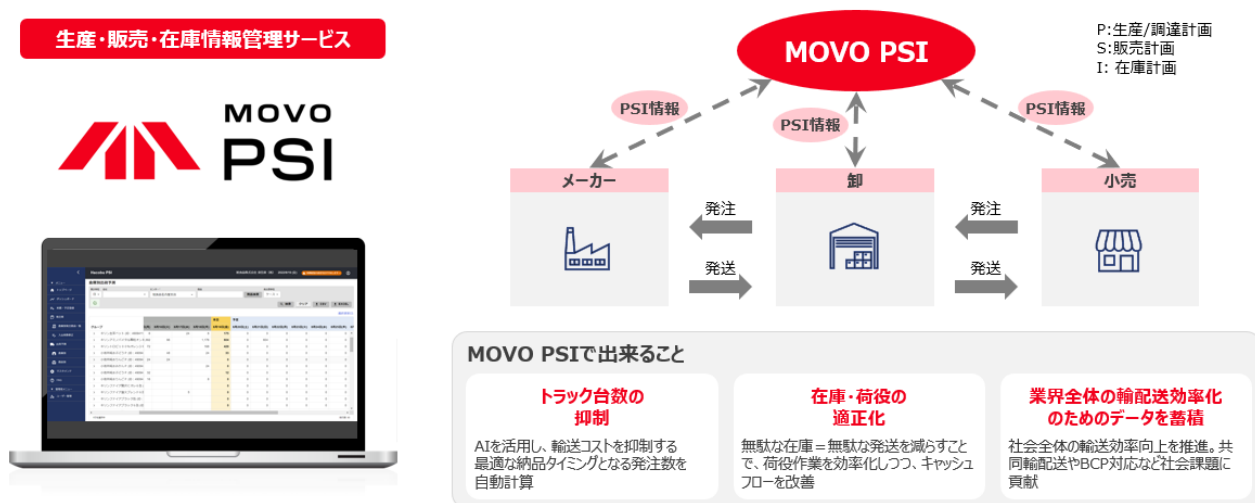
生産・販売・在庫情報管理サービス

MOVO PSI

MOVO PSI

P:生産/調達計画
S:販売計画
I: 在庫計画

PSI情報

PSI情報

PSI情報

メーカー

卸

小売

発注

発送

発注

発送

MOVO PSIで出来ること

トラック台数の抑制

AIを活用し、輸送コストを抑制する最適な納品タイミングとなる発注数を自動計算

在庫・荷役の適正化

無駄な在庫＝無駄な発送を減らすことで、荷役作業を効率化しつつ、キャッシュフローを改善

業界全体の輸配送効率化のためのデータを蓄積

社会全体の輸送効率向上を推進。共同輸配送やBCP対応など社会課題に貢献